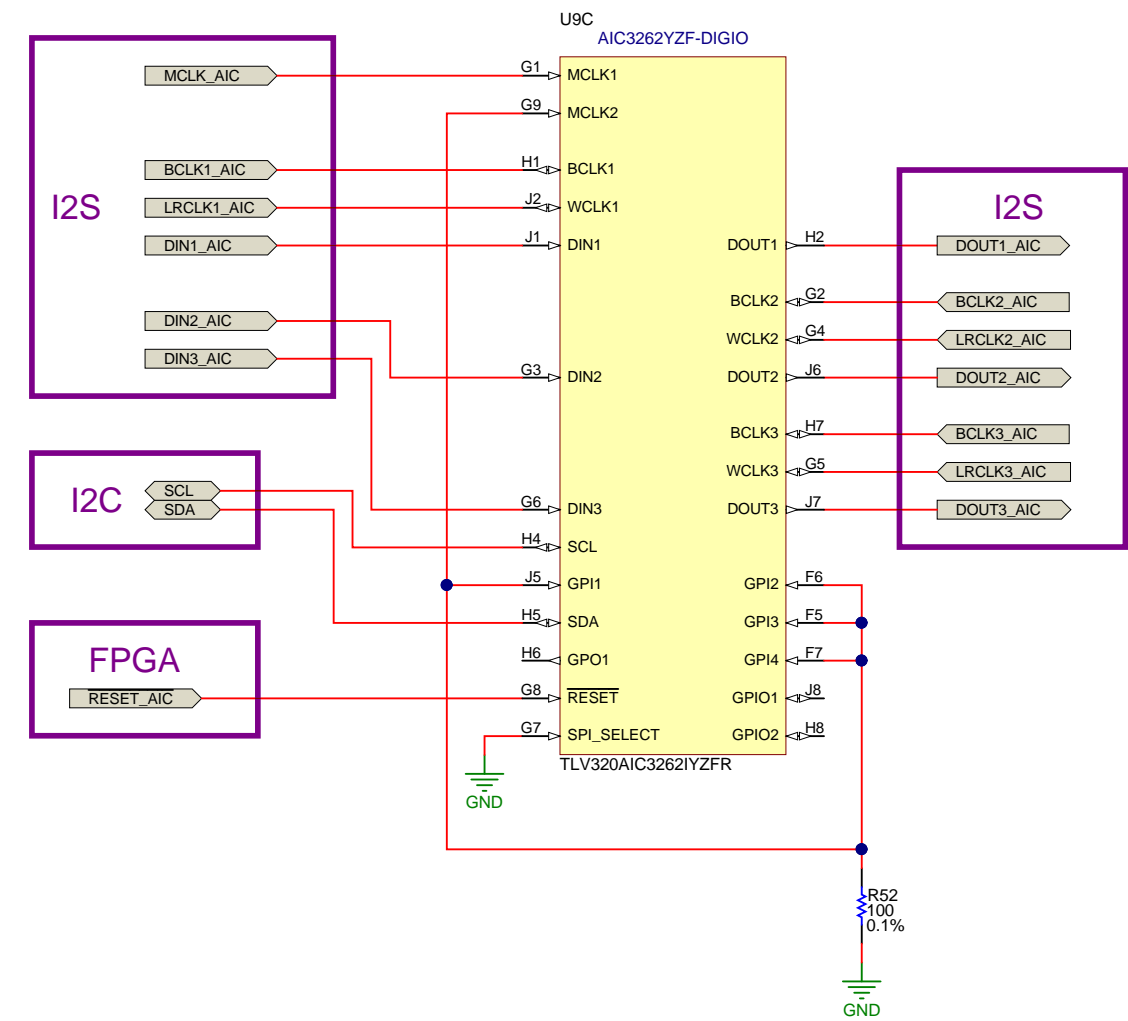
U9C
AIC3262YZF-DIGIO

I2S

MCLK_AIC
BCLK1_AIC
LRCLK1_AIC
DIN1_AIC
DIN2_AIC
DIN3_AIC

G1 MCLK1
G9 MCLK2
H1 BCLK1
J2 WCLK1
J1 DIN1
G3 DIN2
G6 DIN3
H4 SCL
J5 GPI1
H5 SDA
H6 GPO1
G8 $\overline{\text{RESET}}$
G7 SPI_SELECT

DOUT1 H2
BCLK2 G2
WCLK2 G4
DOUT2 J6
BCLK3 H7
WCLK3 G5
DOUT3 J7
GPI2 F6
GPI3 F5
GPI4 F7
GPIO1 J8
GPIO2 H8

TLV320AIC3262IYZFR

I2S

DOUT1_AIC
BCLK2_AIC
LRCLK2_AIC
DOUT2_AIC
BCLK3_AIC
LRCLK3_AIC
DOUT3_AIC

I2C
SCL
SDA

FPGA
RESET_AIC

GND

R52
100
0.1%

GND